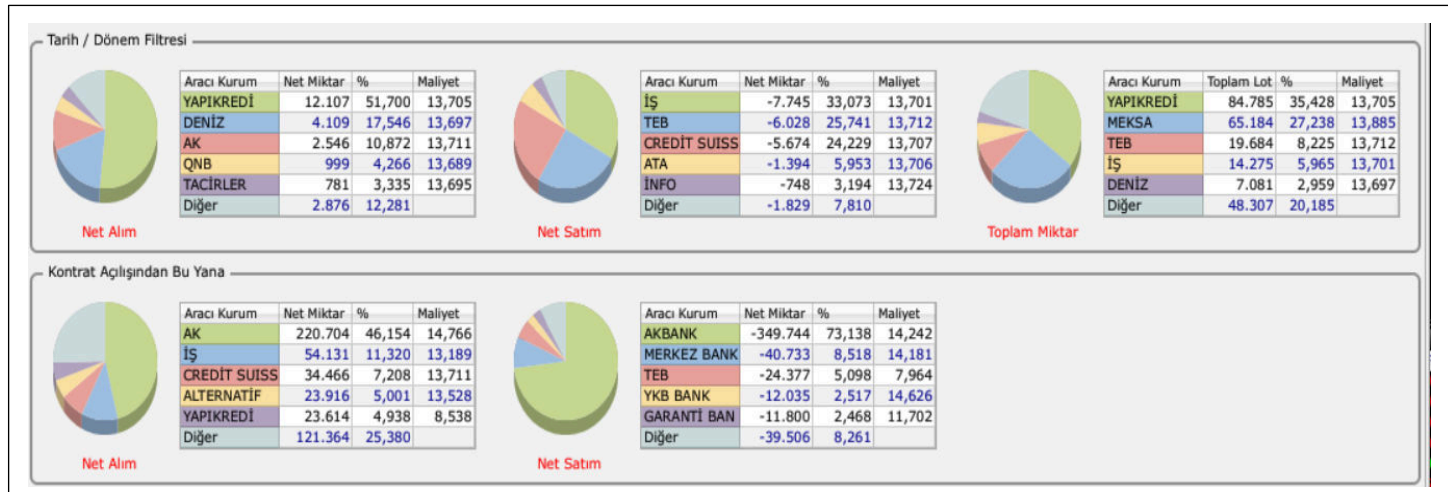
Tarih / Dönem Filtresi

| Aracı Kurum | Net Miktar | % | Maliyet |
|---|---|---|---|
| YAPIKREDİ | 12.107 | 51,700 | 13,705 |
| DENİZ | 4.109 | 17,546 | 13,697 |
| AK | 2.546 | 10,872 | 13,711 |
| QNB | 999 | 4,266 | 13,689 |
| TACİRLER | 781 | 3,335 | 13,695 |
| Diğer | 2.876 | 12,281 | |

Net Alım

| Aracı Kurum | Net Miktar | % | Maliyet |
|---|---|---|---|
| İŞ | -7.745 | 33,073 | 13,701 |
| TEB | -6.028 | 25,741 | 13,712 |
| CREDİT SUISS | -5.674 | 24,229 | 13,707 |
| ATA | -1.394 | 5,953 | 13,706 |
| İNFO | -748 | 3,194 | 13,724 |
| Diğer | -1.829 | 7,810 | |

Net Satım

| Aracı Kurum | Toplam Lot | % | Maliyet |
|---|---|---|---|
| YAPIKREDİ | 84.785 | 35,428 | 13,705 |
| MEKSA | 65.184 | 27,238 | 13,885 |
| TEB | 19.684 | 8,225 | 13,712 |
| İŞ | 14.275 | 5,965 | 13,701 |
| DENİZ | 7.081 | 2,959 | 13,697 |
| Diğer | 48.307 | 20,185 | |

Toplam Miktar

Kontrat Açılışından Bu Yana

| Aracı Kurum | Net Miktar | % | Maliyet |
|---|---|---|---|
| AK | 220.704 | 46,154 | 14,766 |
| İŞ | 54.131 | 11,320 | 13,189 |
| CREDİT SUISS | 34.466 | 7,208 | 13,711 |
| ALTERNATİF | 23.916 | 5,001 | 13,528 |
| YAPIKREDİ | 23.614 | 4,938 | 8,538 |
| Diğer | 121.364 | 25,380 | |

Net Alım

| Aracı Kurum | Net Miktar | % | Maliyet |
|---|---|---|---|
| AKBANK | -349.744 | 73,138 | 14,242 |
| MERKEZ BANK | -40.733 | 8,518 | 14,181 |
| TEB | -24.377 | 5,098 | 7,964 |
| YKB BANK | -12.035 | 2,517 | 14,626 |
| GARANTİ BAN | -11.800 | 2,468 | 11,702 |
| Diğer | -39.506 | 8,261 | |

Net Satım